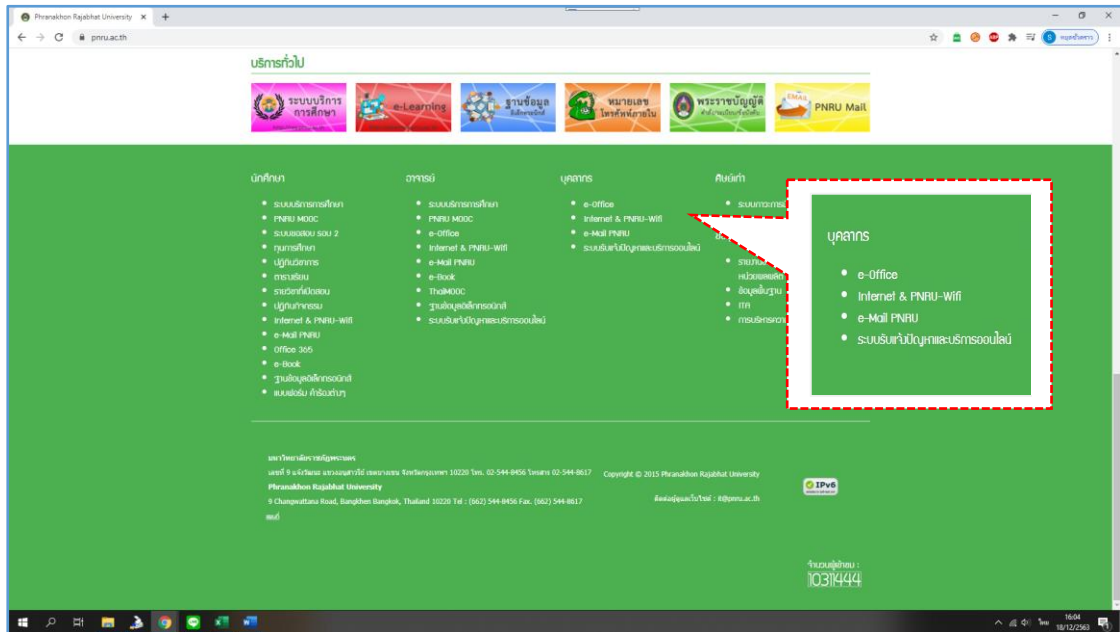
Phranakhon Rajabhat University ×
pnru.ac.th

บริการทั่วไป

ระบบบริการการศึกษา
e-Learning
ฐานข้อมูล
หมายเลขโทรศัพท์ภายใน
พระราชบัญญัติ
PNRU Mail

นักศึกษา
- ระบบบริการการศึกษา
- PNRU MOOC
- ระบบสอบ รอบ 2
- ทุนการศึกษา
- ปฏิทินวิชาการ
- ตารางเรียน
- รายวิชาที่เปิดสอน
- ปฏิทินกิจกรรม
- Internet & PNRU-Wifi
- e-Mail PNRU
- Office 365
- e-Book
- ฐานข้อมูลอิเล็กทรอนิกส์
- แบบฟอร์ม คำร้องต่างๆ

อาจารย์
- ระบบบริการการศึกษา
- PNRU MOOC
- e-Office
- Internet & PNRU-Wifi
- e-Mail PNRU
- e-Book
- ThaiMOOC
- ฐานข้อมูลอิเล็กทรอนิกส์
- ระบบรับแจ้งปัญหาและบริการออนไลน์

บุคลากร
- e-Office
- Internet & PNRU-Wifi
- e-Mail PNRU
- ระบบรับแจ้งปัญหาและบริการออนไลน์

ศิษย์เก่า
- ระบบ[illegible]
- ราย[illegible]
- หน่วย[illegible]
- ข้อมูลพื้นฐาน
- ITA
- การบริหาร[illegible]

บุคลากร
- e-Office
- Internet & PNRU-Wifi
- e-Mail PNRU
- ระบบรับแจ้งปัญหาและบริการออนไลน์

มหาวิทยาลัยราชภัฏพระนคร
เลขที่ 9 แจ้งวัฒนะ แขวงอนุสาวรีย์ เขตบางเขน จังหวัดกรุงเทพฯ 10220 โทร. 02-544-8456 โทรสาร 02-544-8617
Phranakhon Rajabhat University
9 Changwattana Road, Bangkhen Bangkok, Thailand 10220 Tel : (662) 544-8456 Fax. (662) 544-8617
แผนที่

Copyright © 2015 Phranakhon Rajabhat University
ติดต่อผู้ดูแลเว็บไซต์ : it@pnru.ac.th

IPv6

จำนวนผู้เข้าชม :
10311444

16:04
18/12/2563